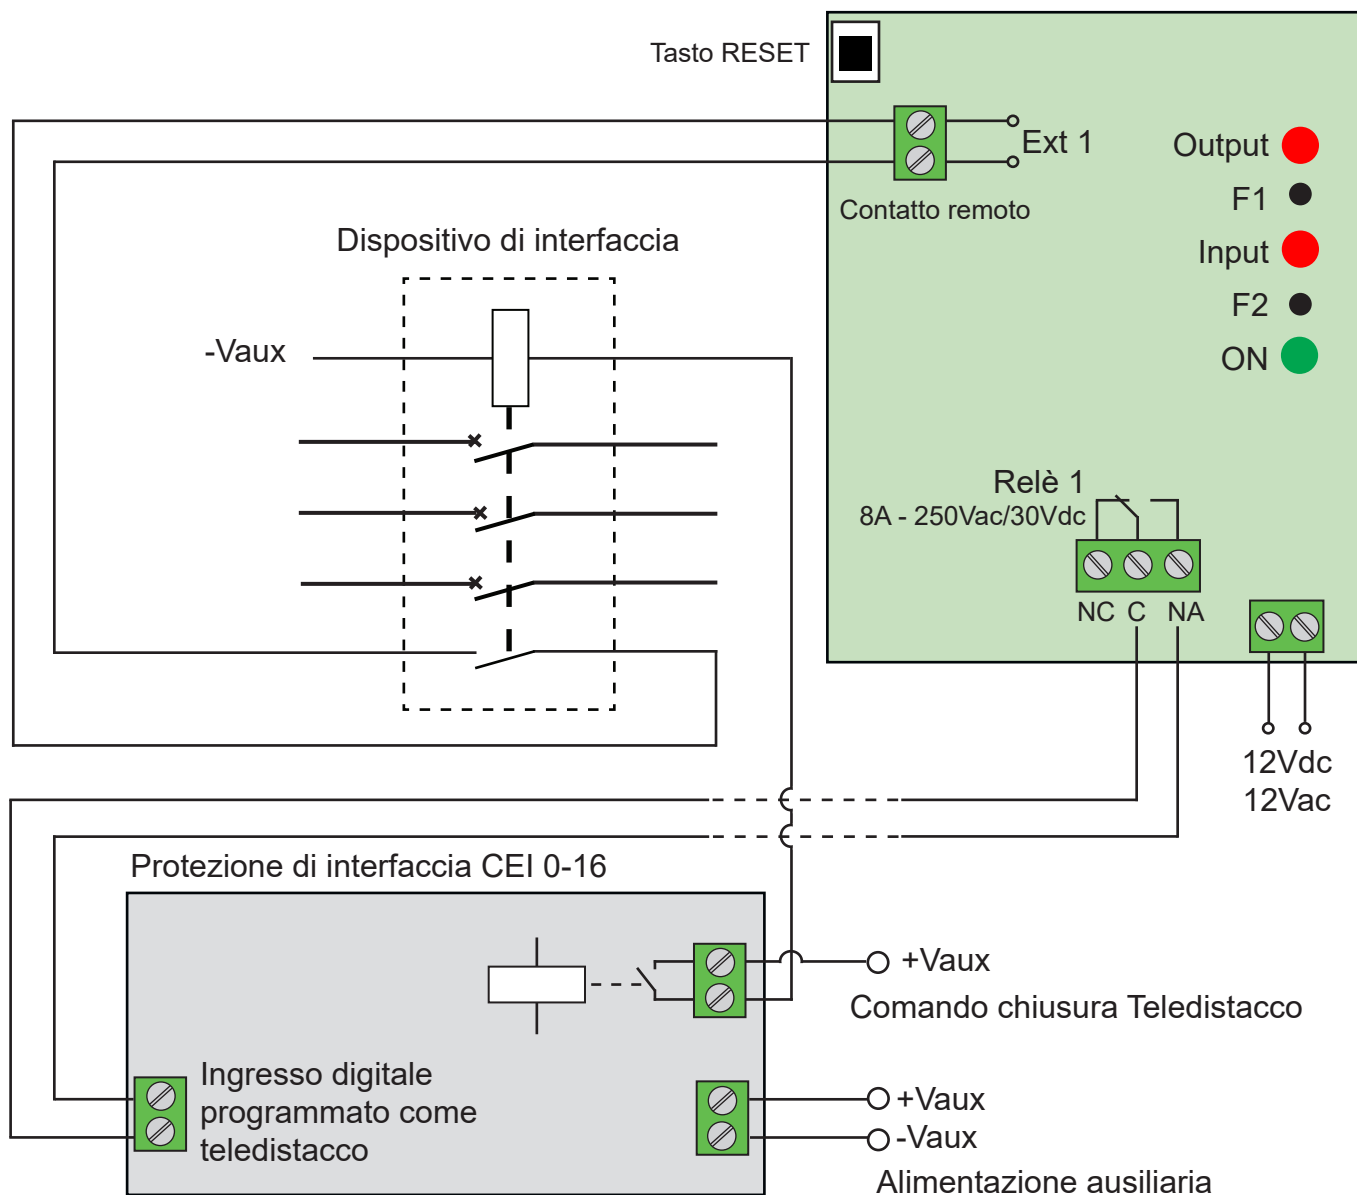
Tasto RESET

Ext 1

Contatto remoto

Output

F1

Input

F2

ON

Dispositivo di interfaccia

-Vaux

Relè 1
8A - 250Vac/30Vdc

NC C NA

12Vdc
12Vac

Protezione di interfaccia CEI 0-16

+Vaux
Comando chiusura Teledistacco

Ingresso digitale programmato come teledistacco

+Vaux
-Vaux
Alimentazione ausiliaria